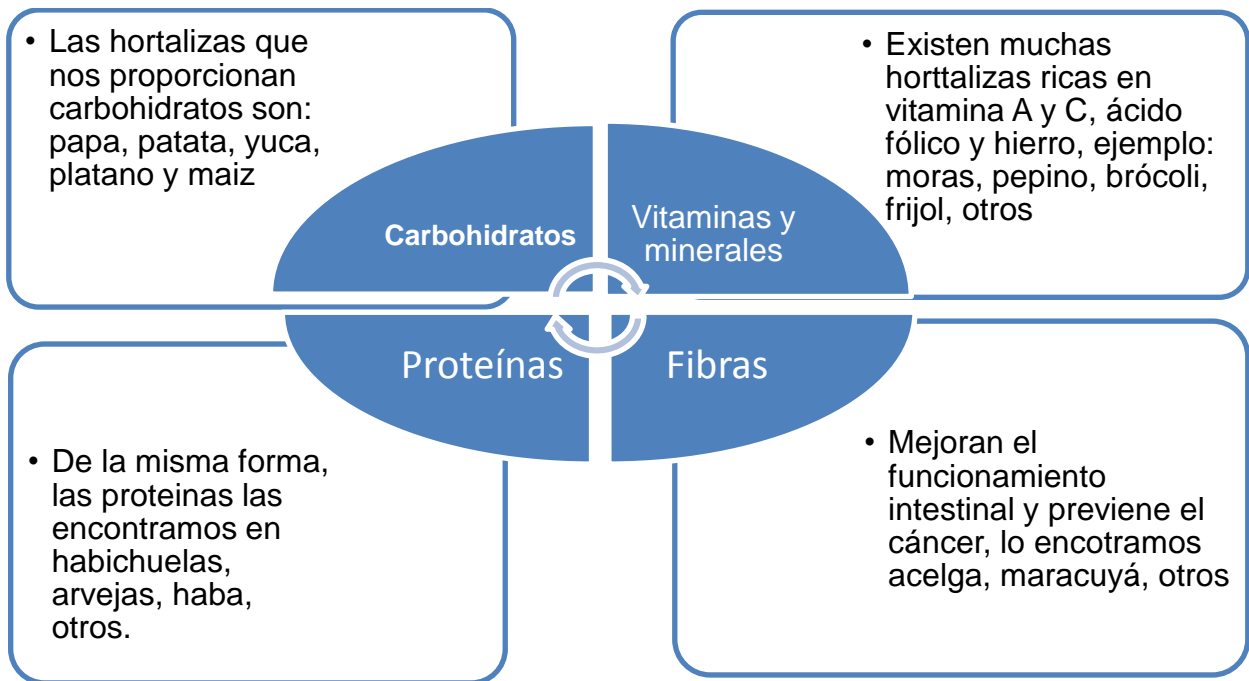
• Las hortalizas que nos proporcionan carbohidratos son: papa, patata, yuca, platano y maiz

• Existen muchas horttalizas ricas en vitamina A y C, ácido fólico y hierro, ejemplo: moras, pepino, brócoli, frijol, otros

Carbohidratos

Vitaminas y minerales

Proteínas

Fibras

• De la misma forma, las proteinas las encontramos en habichuelas, arvejas, haba, otros.

• Mejoran el funcionamiento intestinal y previene el cáncer, lo encotramos acelga, maracuyá, otros